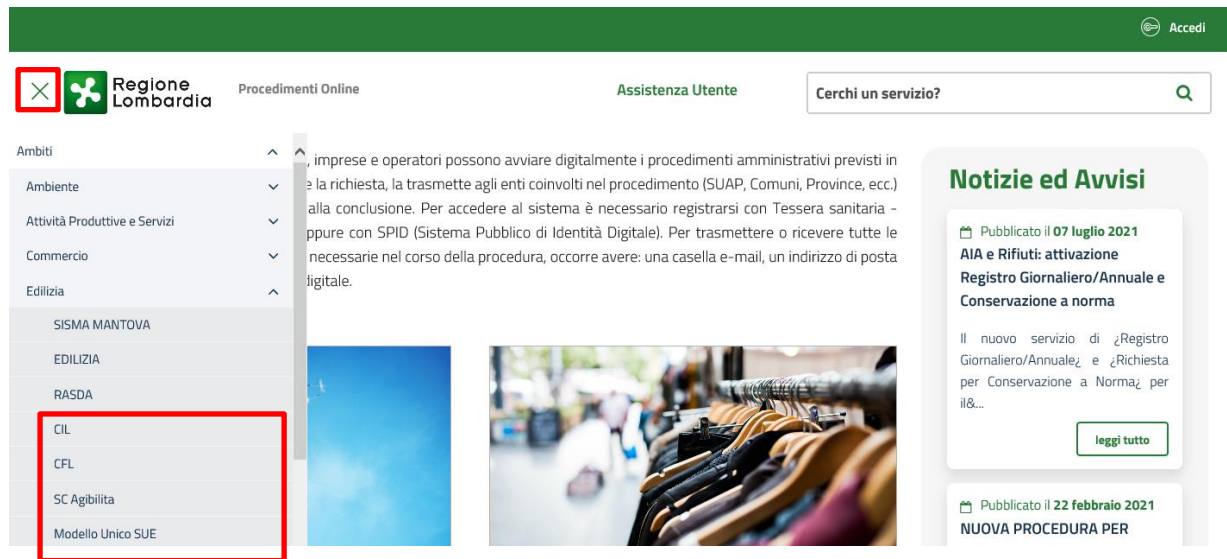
Accedi

Regione Lombardia

Procedimenti Online

Assistenza Utente

Cerchi un servizio?

Ambiti
Ambiente
Attività Produttive e Servizi
Commercio
Edilizia
SISMA MANTOVA
EDILIZIA
RASDA
CIL
CFL
SC Agibilita
Modello Unico SUE

, imprese e operatori possono avviare digitalmente i procedimenti amministrativi previsti in e la richiesta, la trasmette agli enti coinvolti nel procedimento (SUAP, Comuni, Province, ecc.) alla conclusione. Per accedere al sistema è necessario registrarsi con Tessera sanitaria - ppure con SPID (Sistema Pubblico di Identità Digitale). Per trasmettere o ricevere tutte le necessarie nel corso della procedura, occorre avere: una casella e-mail, un indirizzo di posta digitale.

Notizie ed Avvisi

Pubblicato il 07 luglio 2021
AIA e Rifiuti: attivazione Registro Giornaliero/Annuale e Conservazione a norma

Il nuovo servizio di ¿Registro Giornaliero/Annuale¿ e ¿Richiesta per Conservazione a Norma¿ per il&...

leggi tutto

Pubblicato il 22 febbraio 2021
NUOVA PROCEDURA PER